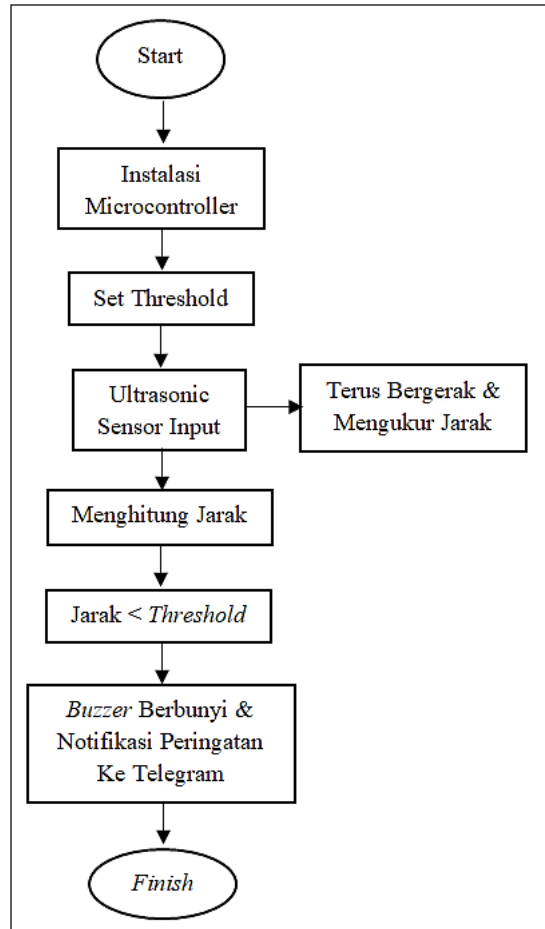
Start

Instalasi Microcontroller

Set Threshold

Ultrasonic Sensor Input

Terus Bergerak & Mengukur Jarak

Menghitung Jarak

Jarak < *Threshold*

*Buzzer* Berbunyi & Notifikasi Peringatan Ke Telegram

*Finish*